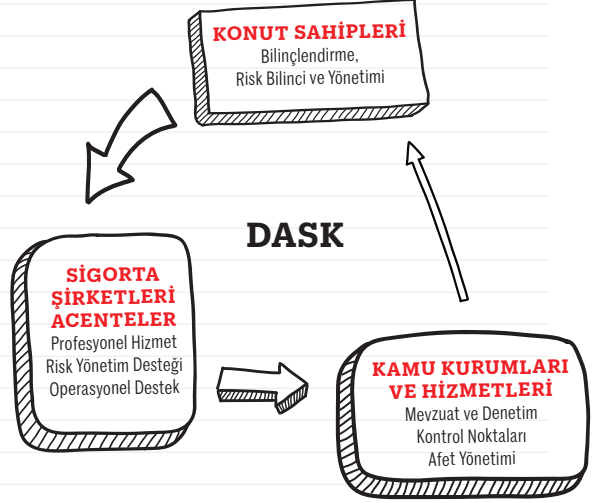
KONUT SAHİPLERİ
Bilinçlendirme,
Risk Bilinci ve Yönetimi

DASK

SİGORTA
ŞİRKETLERİ
ACENTELER
Profesyonel Hizmet
Risk Yönetim Desteği
Operasyonel Destek

KAMU KURUMLARI
VE HİZMETLERİ
Mevzuat ve Denetim
Kontrol Noktaları
Afet Yönetimi